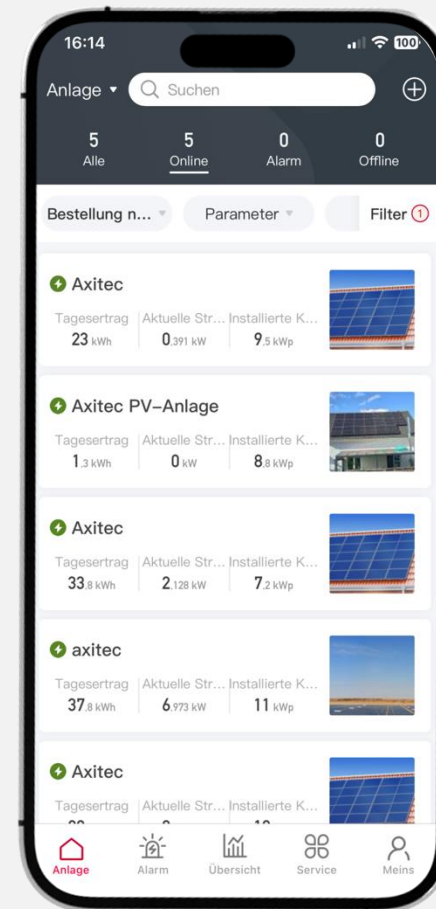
16:14

100

Anlage ▾ Suchen

5 Alle
5 Online
0 Alarm
0 Offline

Bestellung n... ▾
Parameter ▾
Filter 1

Axitec
Tagesertrag 23 kWh
Aktuelle Str... 0.391 kW
Installierte K... 9.5 kWp

Axitec PV-Anlage
Tagesertrag 1.3 kWh
Aktuelle Str... 0 kW
Installierte K... 8.8 kWp

Axitec
Tagesertrag 33.8 kWh
Aktuelle Str... 2.128 kW
Installierte K... 7.2 kWp

axitec
Tagesertrag 37.8 kWh
Aktuelle Str... 6.973 kW
Installierte K... 11 kWp

Axitec
Tagesertrag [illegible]
Aktuelle Str... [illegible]
Installierte K... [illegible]

Anlage
Alarm
Übersicht
Service
Meins